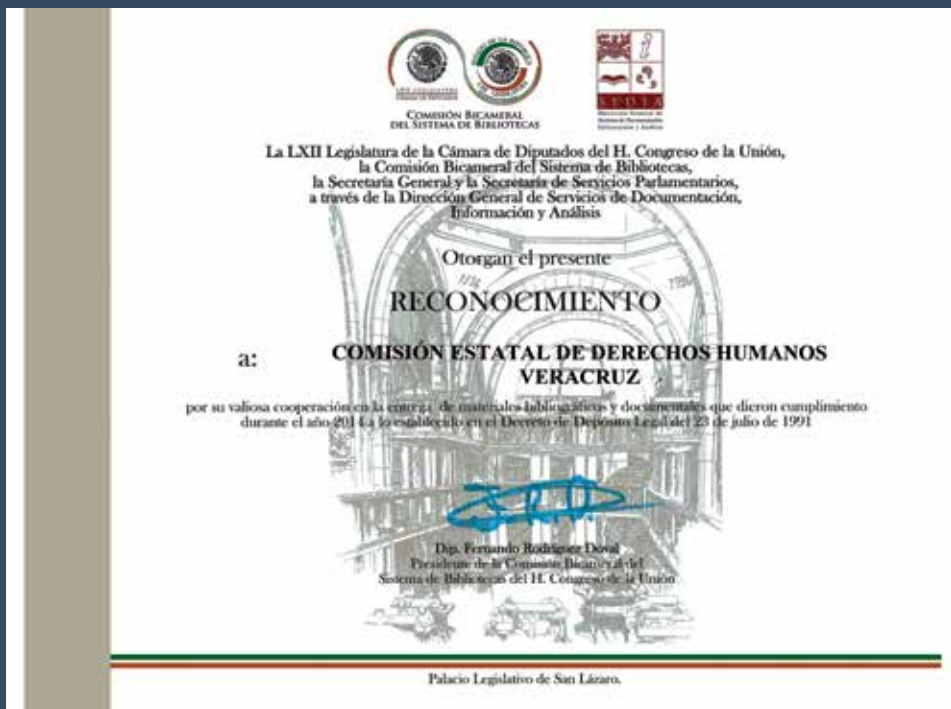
Comisión Bicameral del Sistema de Bibliotecas

SEDIA

La LXII Legislatura de la Cámara de Diputados del H. Congreso de la Unión, la Comisión Bicameral del Sistema de Bibliotecas, la Secretaría General y la Secretaría de Servicios Parlamentarios, a través de la Dirección General de Servicios de Documentación, Información y Análisis

Otorgan el presente

RECONOCIMIENTO

a: COMISIÓN ESTATAL DE DERECHOS HUMANOS VERACRUZ

por su valiosa cooperación en la entrega de materiales bibliográficos y documentales que dieron cumplimiento durante el año 2014 a lo establecido en el Decreto de Depósito Legal del 23 de julio de 1991

Dip. Fernando Rodríguez Doval
Presidente de la Comisión Bicameral del Sistema de Bibliotecas del H. Congreso de la Unión

Palacio Legislativo de San Lázaro.